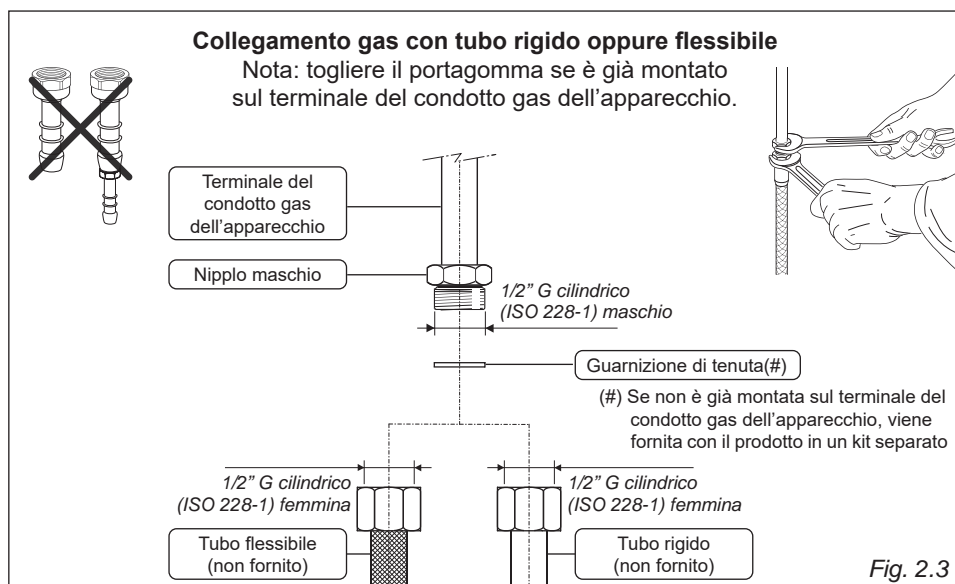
**Collegamento gas con tubo rigido oppure flessibile**

Nota: togliere il portagomma se è già montato sul terminale del condotto gas dell’apparecchio.

Terminale del condotto gas dell’apparecchio

Nipplo maschio

1/2” G cilindrico (ISO 228-1) maschio

Guarnizione di tenuta(#)

(#) Se non è già montata sul terminale del condotto gas dell’apparecchio, viene fornita con il prodotto in un kit separato

1/2” G cilindrico (ISO 228-1) femmina

1/2” G cilindrico (ISO 228-1) femmina

Tubo flessibile (non fornito)

Tubo rigido (non fornito)

Fig. 2.3